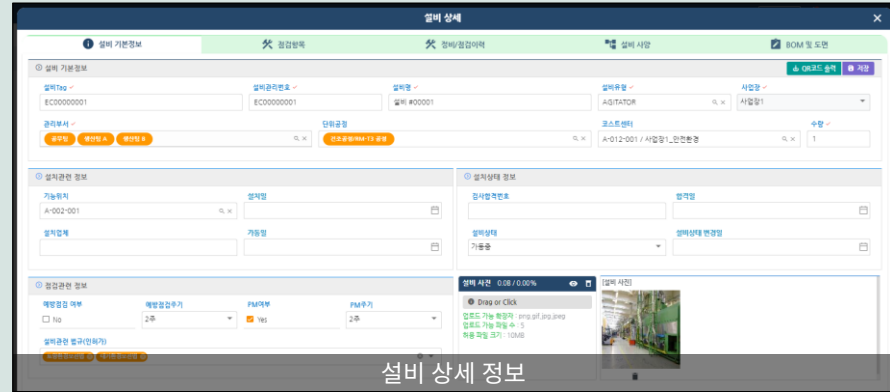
설비 상세

설비 기본정보 | 점검항목 | 정비/점검이력 | 설비 사양 | BOM 및 도면

설비 기본정보

QR코드 출력 | 저장

설비Tag ✓
EC00000001

설비관리번호 ✓
EC00000001

설비명 ✓
설비 #00001

설비유형 ✓
AGITATOR

사업장 ✓
사업장1

관리부서 ✓
공무팀 | 생산팀 A | 생산팀 B

단위공정
건조공정/RM-13 공정

코스트센터
A-012-001 / 사업장1_안전환경

수량 ✓
1

설치관련 정보

기능위치
A-002-001

설치일

설치업체

가동일

설치상태 정보

검사합격번호

합격일

설비상태
가동중

설비상태 변경일

점검관련 정보

예방점검 여부
No

예방점검주기
2주

PM여부
Yes

PM주기
2주

설비관련 법규(인허가)

설비 사진 0.08 / 0.00%

Drag or Click

업로드 가능 확장자 : png,gif,jpg,jpeg
업로드 가능 파일 수 : 5
허용 파일 크기 : 10MB

[설비 사진]

설비 상세 정보